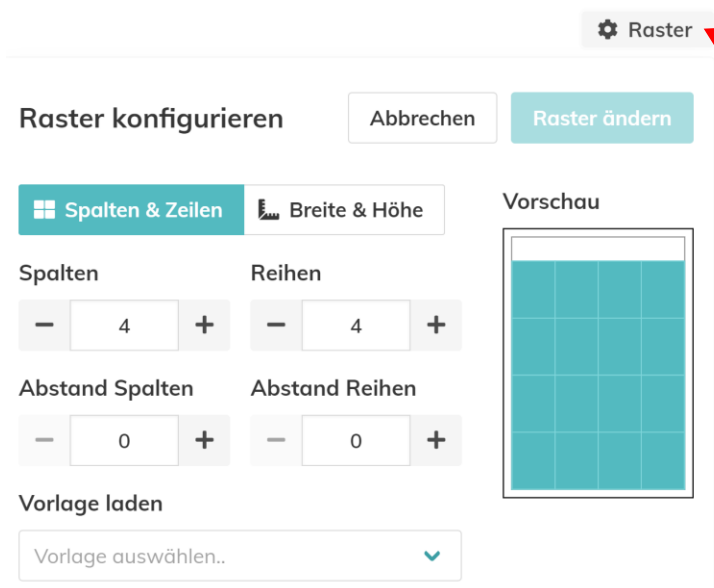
Raster

Raster konfigurieren

Abbrechen

Raster ändern

Spalten & Zeilen

Breite & Höhe

Vorschau

Spalten

− 4 +

Reihen

− 4 +

Abstand Spalten

− 0 +

Abstand Reihen

− 0 +

Vorlage laden

Vorlage auswählen..